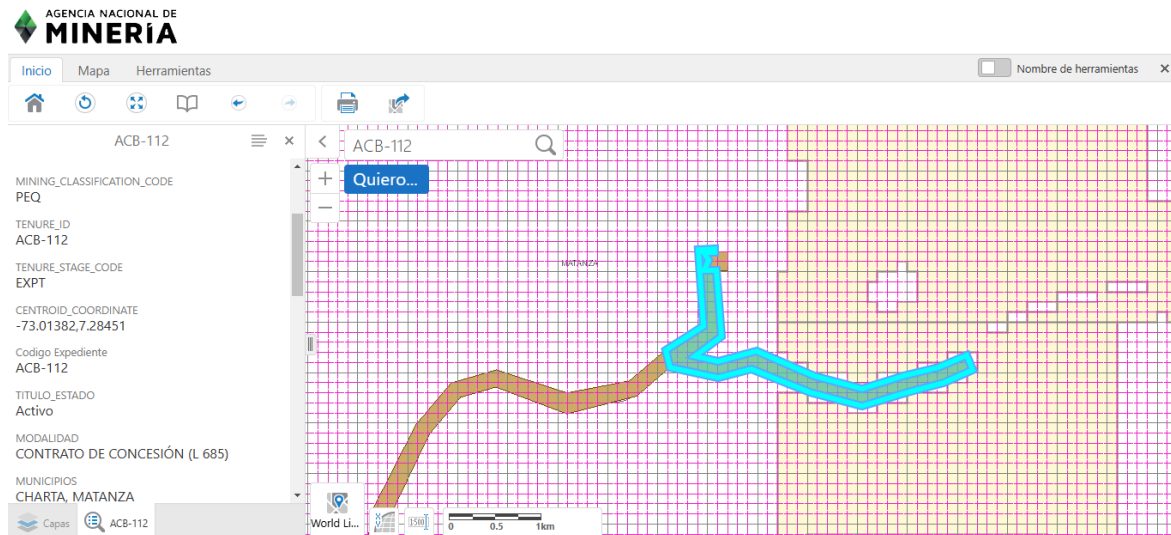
AGENCIA NACIONAL DE
MINERÍA

Inicio
Mapa
Herramientas
Nombre de herramientas
×

ACB-112
×

MINING_CLASSIFICATION_CODE
PEQ

TENURE_ID
ACB-112

TENURE_STAGE_CODE
EXPT

CENTROID_COORDINATE
-73.01382,7.28451

Codigo Expediente
ACB-112

TITULO_ESTADO
Activo

MODALIDAD
CONTRATO DE CONCESIÓN (L 685)

MUNICIPIOS
CHARTA, MATANZA

Capas
ACB-112

ACB-112
Quiero...
+
—
MATANZA
World Li...
1:500
0
0.5
1km